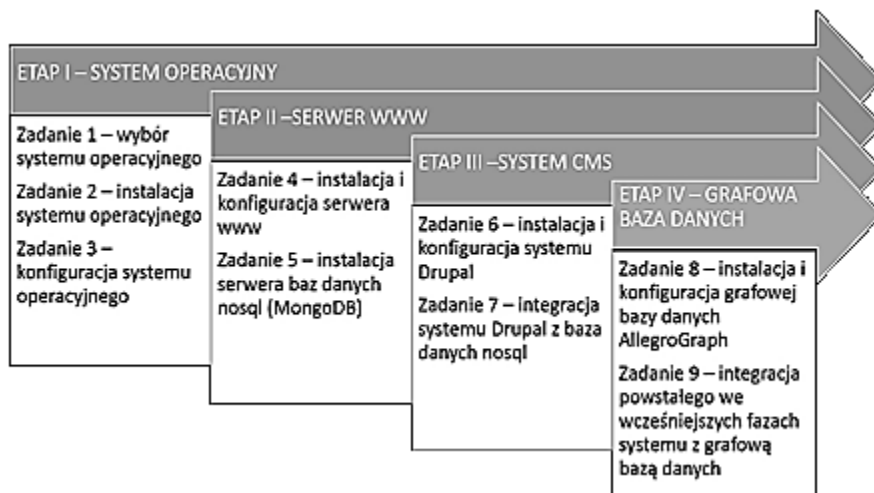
ETAP I – SYSTEM OPERACYJNY

Zadanie 1 – wybór systemu operacyjnego

Zadanie 2 – instalacja systemu operacyjnego

Zadanie 3 – konfiguracja systemu operacyjnego

ETAP II –SERWER WWW

Zadanie 4 – instalacja i konfiguracja serwera www

Zadanie 5 – instalacja serwera baz danych nosql (MongoDB)

ETAP III –SYSTEM CMS

Zadanie 6 – instalacja i konfiguracja systemu Drupal

Zadanie 7 – integracja systemu Drupal z baza danych nosql

ETAP IV – GRAFOWA BAZA DANYCH

Zadanie 8 – instalacja i konfiguracja grafowej bazy danych AllegroGraph

Zadanie 9 – integracja powstałego we wcześniejszych fazach systemu z grafową bazą danych